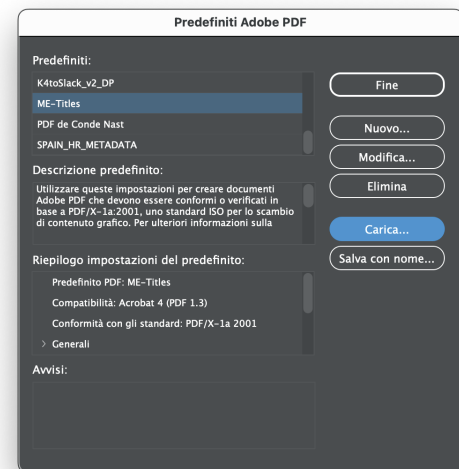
Predefiniti Adobe PDF

Predefiniti:

K4toSlack_v2_DP

ME-Titles

PDF de Conde Nast

SPAIN_HR_METADATA

Fine

Nuovo...

Modifica...

Elimina

Descrizione predefinito:

Utilizzare queste impostazioni per creare documenti Adobe PDF che devono essere conformi o verificati in base a PDF/X-1a:2001, uno standard ISO per lo scambio di contenuto grafico. Per ulteriori informazioni sulla

Carica...

Salva con nome...

Riepilogo impostazioni del predefinito:

Predefinito PDF: ME-Titles

Compatibilità: Acrobat 4 (PDF 1.3)

Conformità con gli standard: PDF/X-1a 2001

Generali

Avvisi: